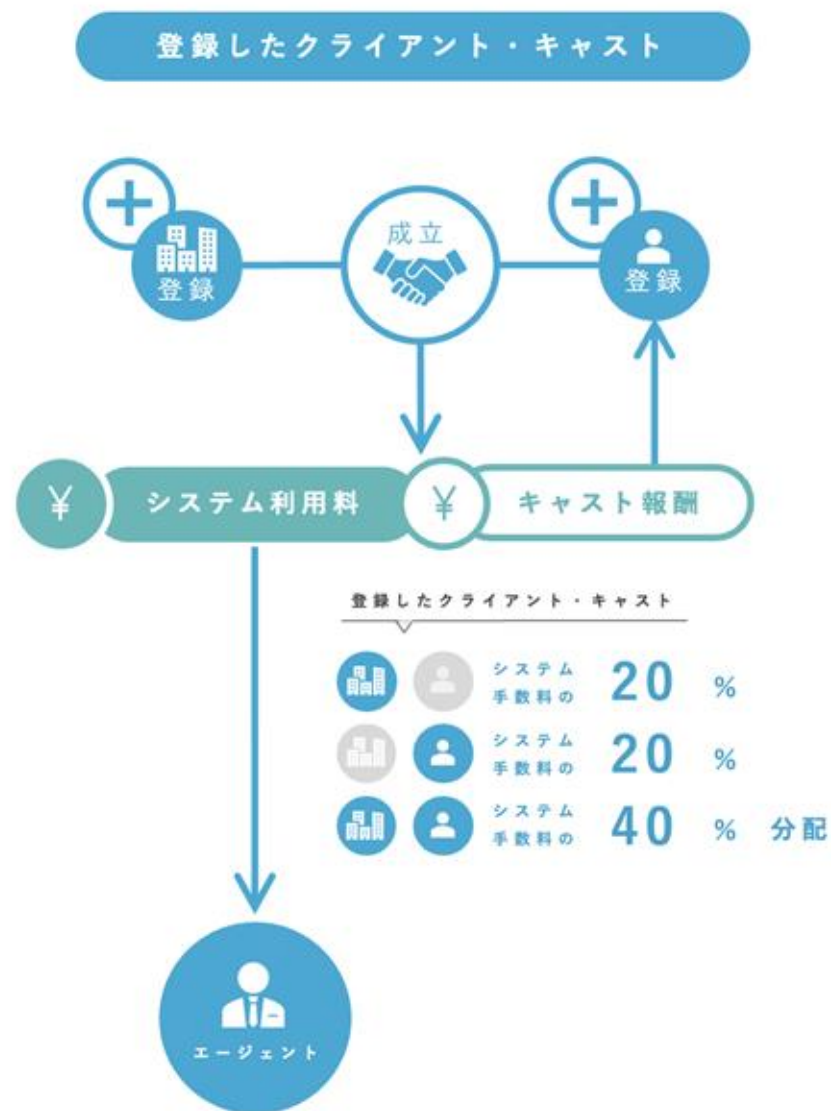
登録したクライアント・キャスト

登録

成立

登録

¥ システム利用料

¥ キャスト報酬

登録したクライアント・キャスト

システム手数料の 20 %

システム手数料の 20 %

システム手数料の 40 % 分配

エージェント